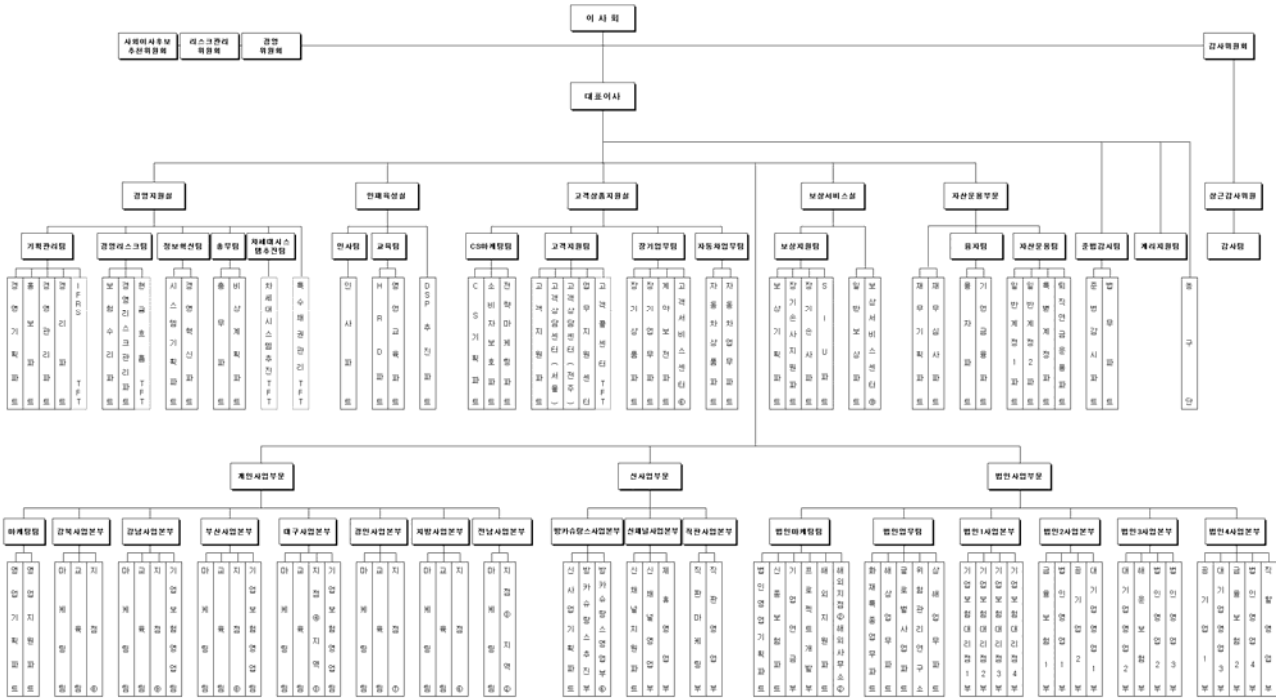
이 사 회

사외이사후보추천위원회
리스크관리위원회
경영위원회
감사위원회

대표이사

경영지원실
인재육성실
고객상품지원실
보상서비스실
자산운용부문
상근감사위원

기획관리팀
경영리스크팀
정보혁신팀
총무팀
차세대시스템추진팀
인사팀
교육팀
CS마케팅팀
고객지원팀
장기업무팀
자동차업무팀
보상지원팀
융자팀
자산운용팀
준법감시팀
계리지원팀
감사팀

경영기획파트
홍보파트
경영관리파트
경리파트
IFRS TFT
보험수리파트
경영리스크관리파트
현금흐름 TFT
시스템기획파트
경영혁신파트
총무파트
비상계획파트
차세대시스템추진TFT
특수채권관리TFT
인사파트
HRD파트
영업교육파트
DSP추진파트
CS기획파트
소비자보호파트
전략마케팅파트
고객지원파트
고객상담센터(서울)
고객상담센터(전주)
업무지원파트
고객콜센터TFT
장기상품파트
장기업무파트
계약보전파트
고객서비스센터
자동차상품파트
자동차업무파트
보상기획파트
장기손해사정파트
장기손사파트
SIU파트
일반보상파트
보상서비스센터
재무기획파트
재무심사파트
융자파트
기업금융파트
일반계정1파트
일반계정2파트
특별계정파트
퇴직연금운용파트
준법감시파트
법무파트
동구단

개인사업부문
신사업부문
법인사업부문

마케팅팀
강북사업본부
강남사업본부
부산사업본부
대구사업본부
경인사업본부
지방사업본부
전남사업본부
방카슈랑스사업본부
신채널사업본부
직판사업본부
법인마케팅팀
법인업무팀
법인1사업본부
법인2사업본부
법인3사업본부
법인4사업본부

영업기획파트
영업지원파트
마케팅팀
교육팀
지점
마케팅팀
교육팀
지점
기업보험영업팀
마케팅팀
교육팀
지점
기업보험영업팀
마케팅팀
교육팀
지점/지역
기업보험영업팀
마케팅팀
교육팀
지점
마케팅팀
교육팀
지점
마케팅팀
지점/지역
신사업기획파트
방카슈랑스추진부
방카슈랑스영업부
신채널지원파트
신채널영업부
제휴영업부
직판마케팅팀
직판영업부
법인영업기획파트
신종보험파트
기업연금파트
프로젝트개발파트
해외지원파트
해외지점/해외사무소
화재특종업무파트
해상업무파트
글로벌사업파트
위험관리연구소
상해업무파트
기업보험대리점1부
기업보험대리점2부
기업보험대리점3부
기업보험대리점4부
금융보험1부
해외영업1부
공기업2부
대기업영업1부
대기업영업2부
해외보험2부
법인영업3부
법인영업3부
공기업1부
대기업영업3부
금융보험2부
법인영업4부
직할영업부